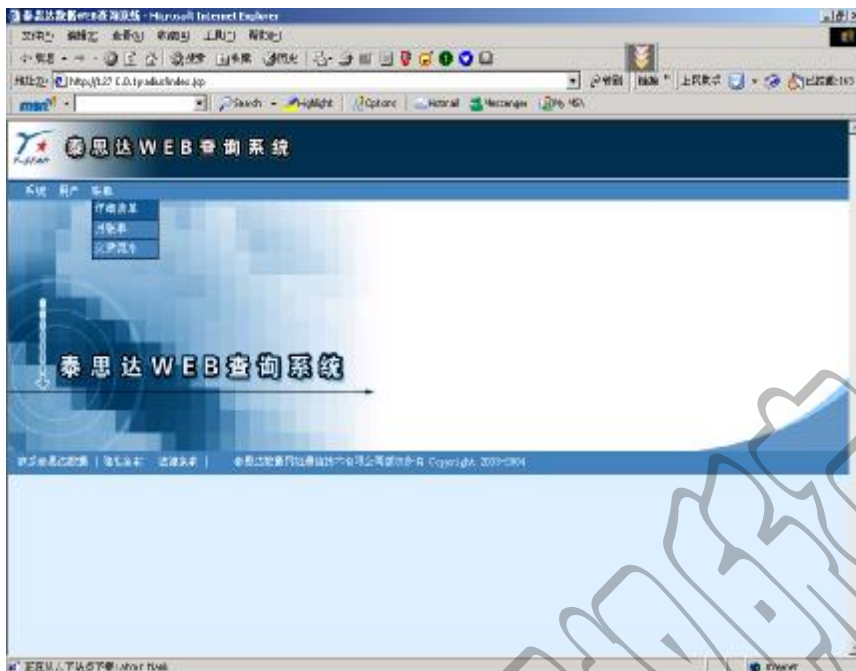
泰思达数据WEB查询系统 - Microsoft Internet Explorer

文件(F) 编辑(E) 查看(V) 收藏(A) 工具(T) 帮助(H)

后退 搜索 收藏 媒体

地址(D) http://127.0.0.1/yada/index.jsp

转到 链接

msn Search Highlight Options Hotmail Messenger

泰思达WEB查询系统

系统 用户 表单

仔细表单

月报表

汇总报表

泰思达WEB查询系统

泰思达信息数据 | 隐私条款 | 法律条款 | 泰思达数据科技有限公司版权所有 Copyright 2003-2004

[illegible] about blank

Internet